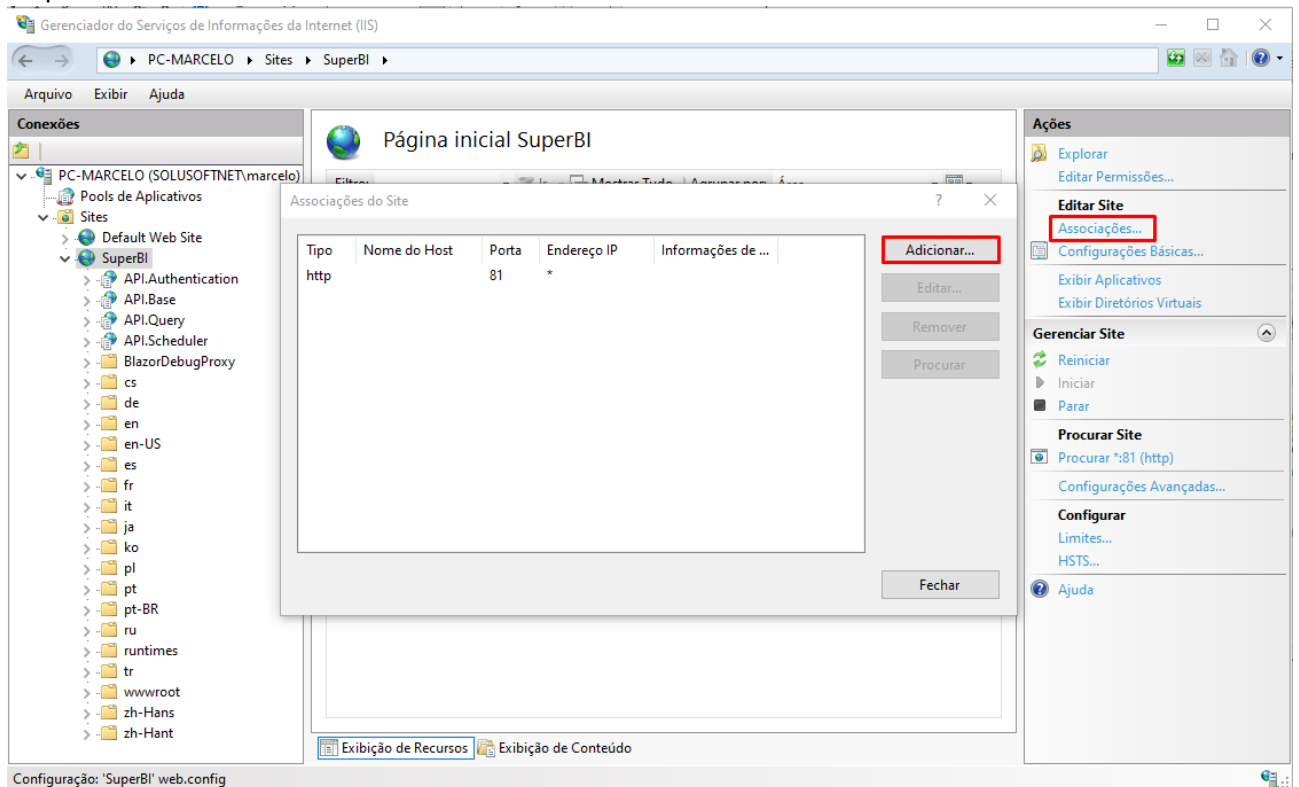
Gerenciador do Serviços de Informações da Internet (IIS)

PC-MARCELO ▸ Sites ▸ SuperBI ▸

Arquivo Exibir Ajuda

Conexões

PC-MARCELO (SOLUSOFTNET\marcelo)
Pools de Aplicativos
Sites
Default Web Site
SuperBI
API.Authentication
API.Base
API.Query
API.Scheduler
BlazorDebugProxy
cs
de
en
en-US
es
fr
it
ja
ko
pl
pt
pt-BR
ru
runtimes
tr
wwwroot
zh-Hans
zh-Hant

Página inicial SuperBI

Filtro: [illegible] Mostrar Tudo | Agrupar por: Área

Associações do Site ? ✕

| Tipo | Nome do Host | Porta | Endereço IP | Informações de ... |
|---|---|---|---|---|
| http | | 81 | * | |

Adicionar...
Editar...
Remover
Procurar
Fechar

Exibição de Recursos Exibição de Conteúdo

Ações
Explorar
Editar Permissões...
Editar Site
Associações...
Configurações Básicas...
Exibir Aplicativos
Exibir Diretórios Virtuais
Gerenciar Site
Reiniciar
Iniciar
Parar
Procurar Site
Procurar *:81 (http)
Configurações Avançadas...
Configurar
Limites...
HSTS...
Ajuda

Configuração: 'SuperBI' web.config